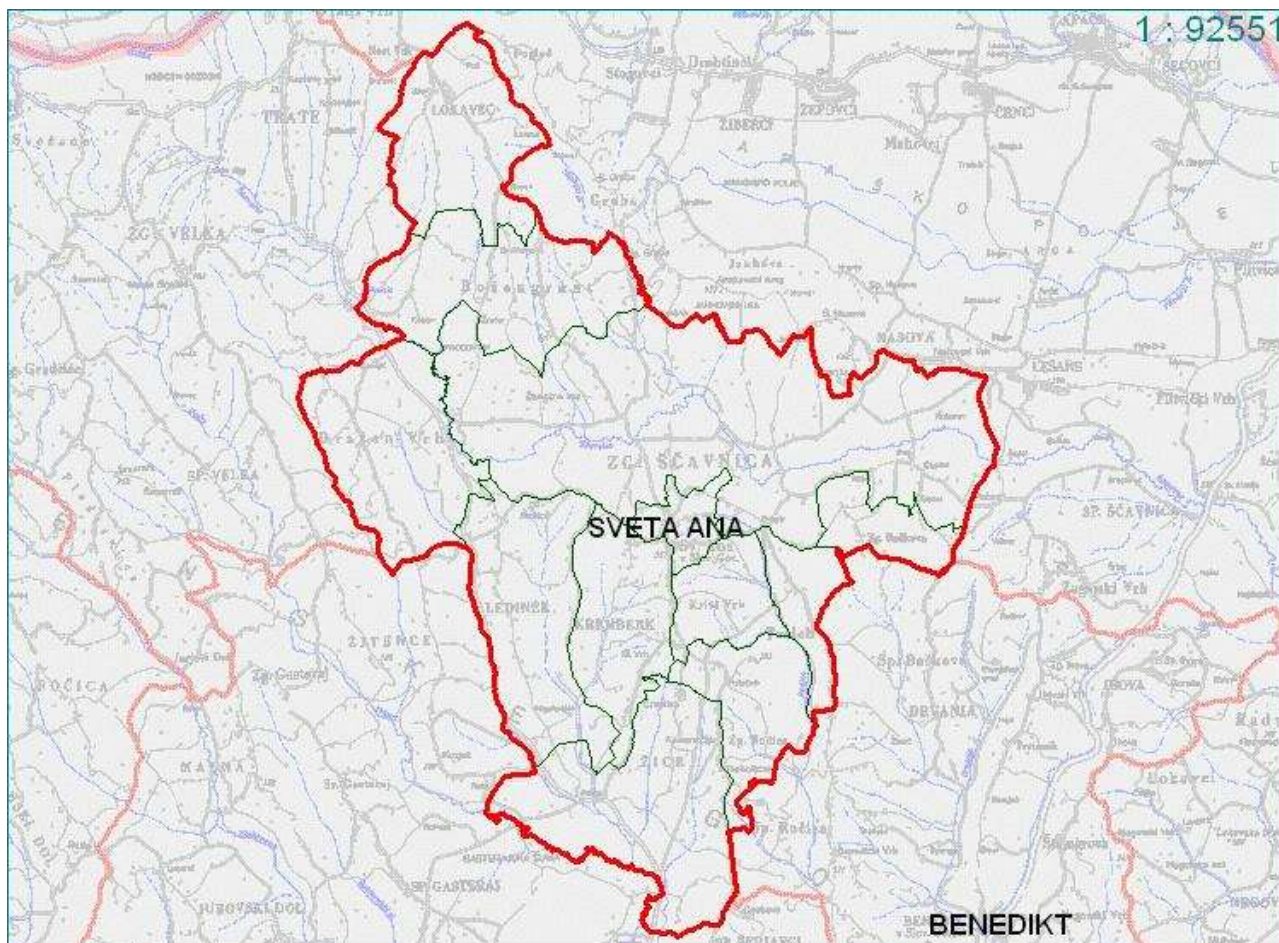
1 : 92551

LOKAVEC

TRATE

ZG. VELKA

Stogovci

Drobtinci

ZIBERCI

ZEPOVCI

CRNCI

Grabe

NASOVA

LESANE

Bovengyber

ZG. ŠČAVNICA

SP. VELKA

SP. ŠČAVNICA

SVETA ANA

LEDINEK

KREMBERK

Kriżni Vrh

ŽITENCE

Sp. Bočkovo

DRVANJA

ŽICE

Sp. Ročica

Zg. Gasteraj

RAZMA

ROČICA

SP. GASTERAJ

JUROVSKI DOL

BENEDIKT